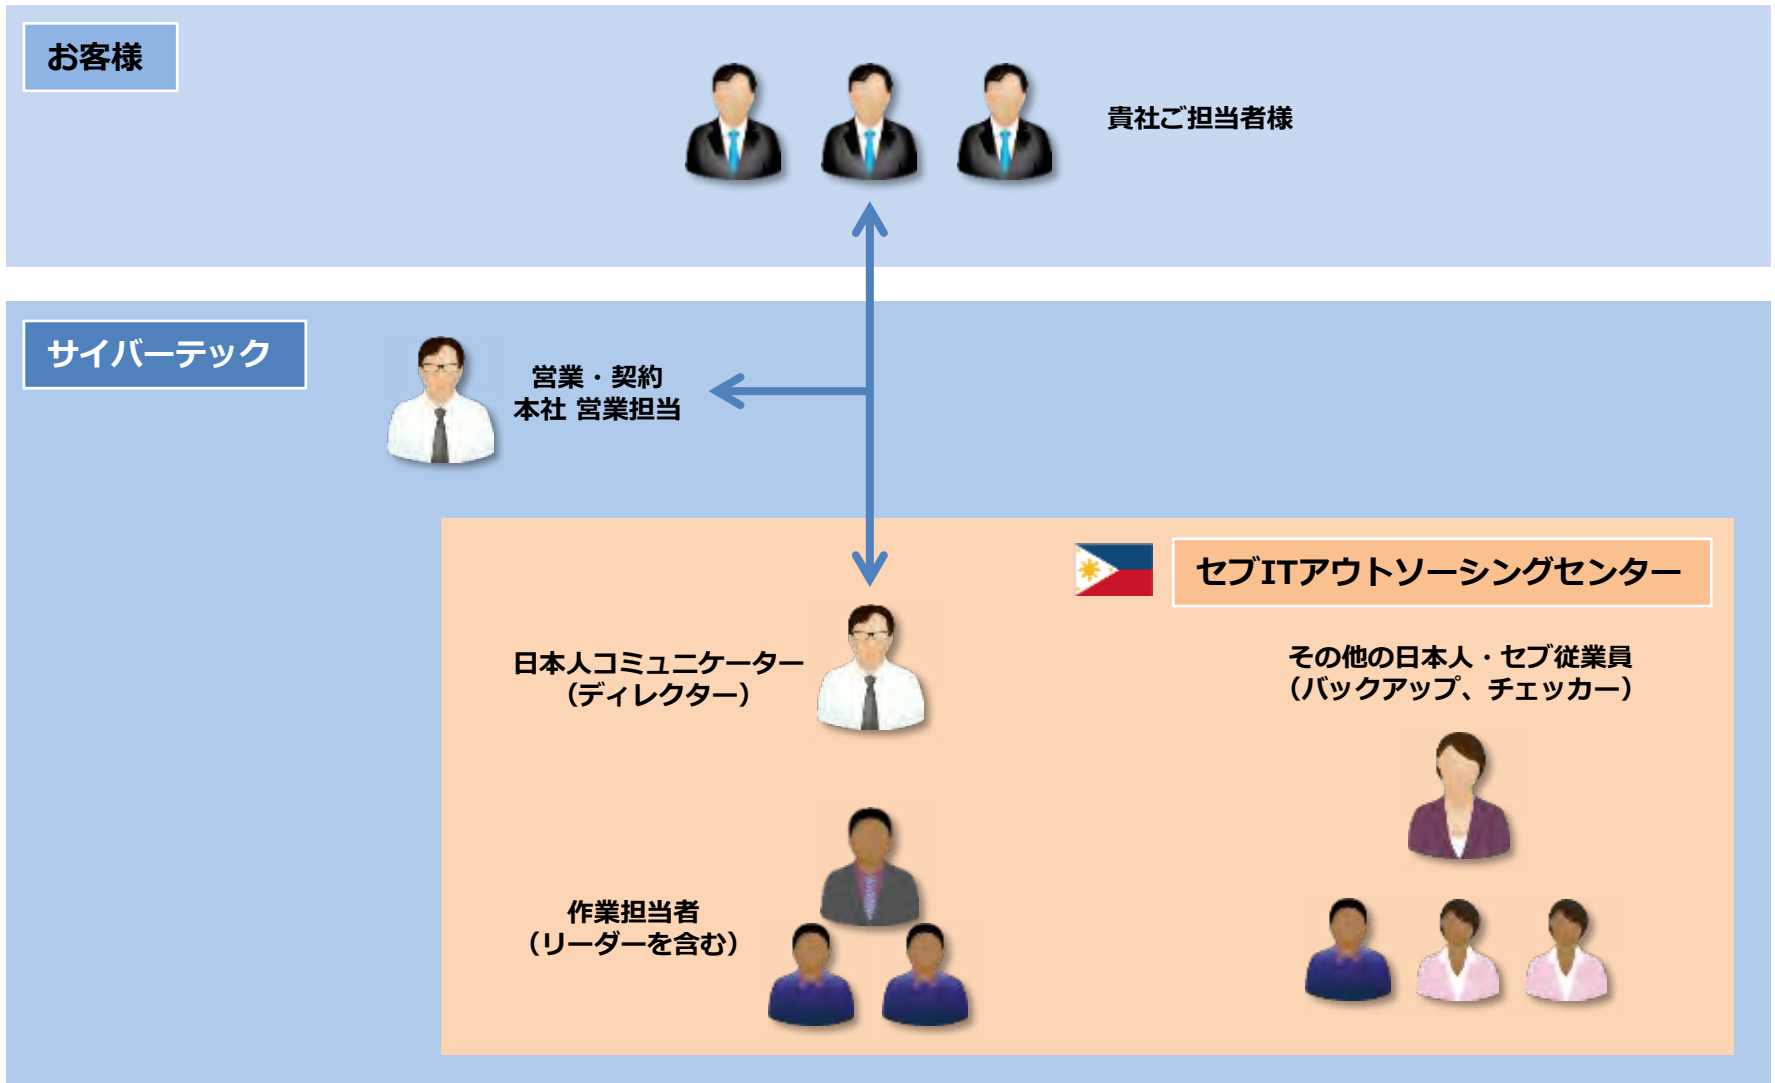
お客様

貴社ご担当者様

サイバーテック

営業・契約
本社 営業担当

セブITアウトソーシングセンター

日本人コミュニケーター
（ディレクター）

その他の日本人・セブ従業員
（バックアップ、チェッカー）

作業担当者
（リーダーを含む）